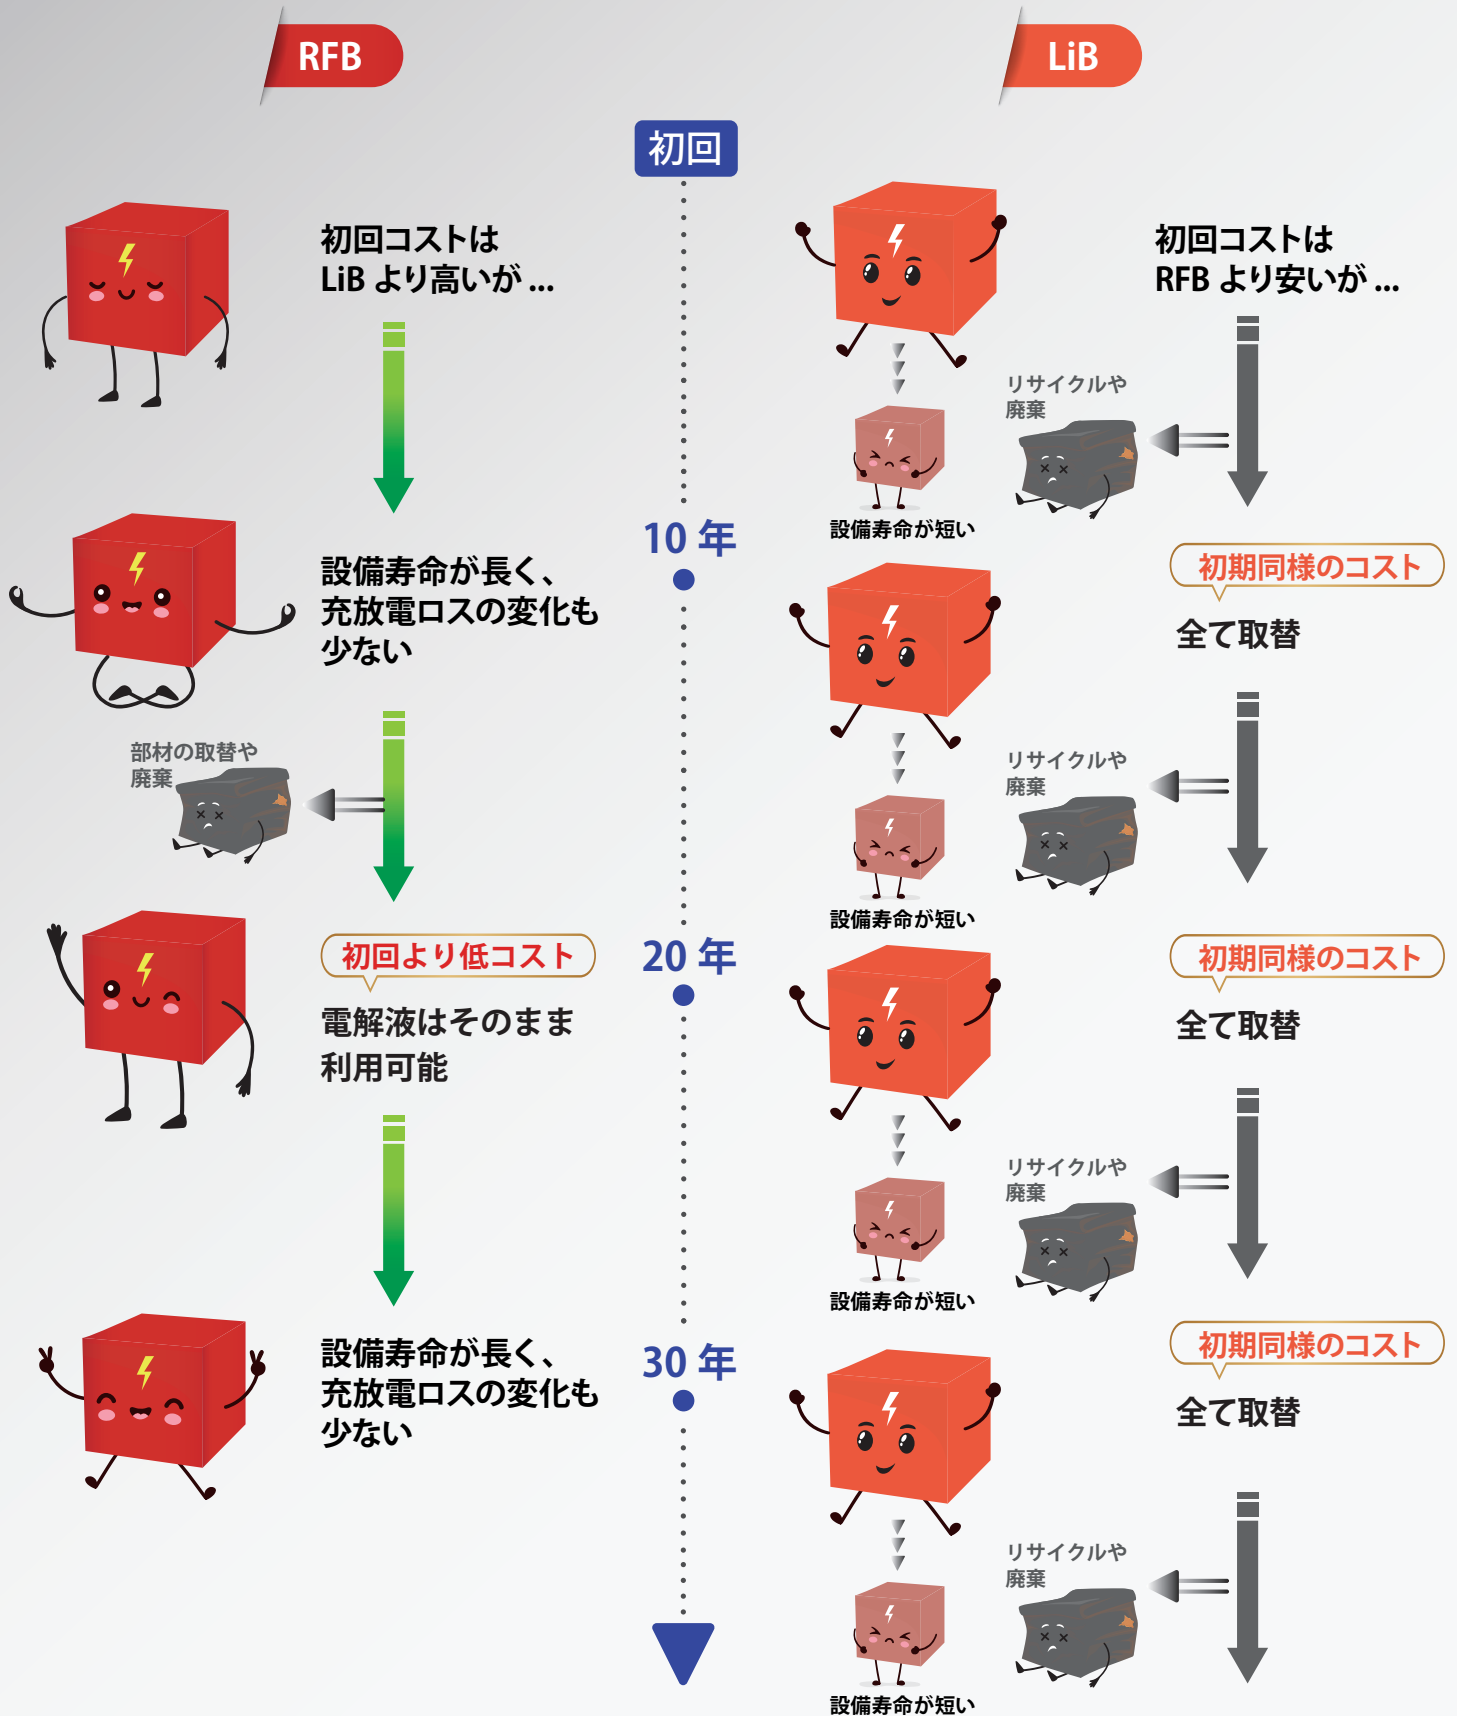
RFB

LiB

初回

初回コストは
LiB より高いが ...

初回コストは
RFB より安いが ...

リサイクルや
廃棄

設備寿命が短い

10 年

設備寿命が長く、
充放電ロスの変化も
少ない

初期同様のコスト

全て取替

部材の取替や
廃棄

リサイクルや
廃棄

設備寿命が短い

初回より低コスト

電解液はそのまま
利用可能

20 年

初期同様のコスト

全て取替

リサイクルや
廃棄

設備寿命が短い

設備寿命が長く、
充放電ロスの変化も
少ない

30 年

初期同様のコスト

全て取替

リサイクルや
廃棄

設備寿命が短い